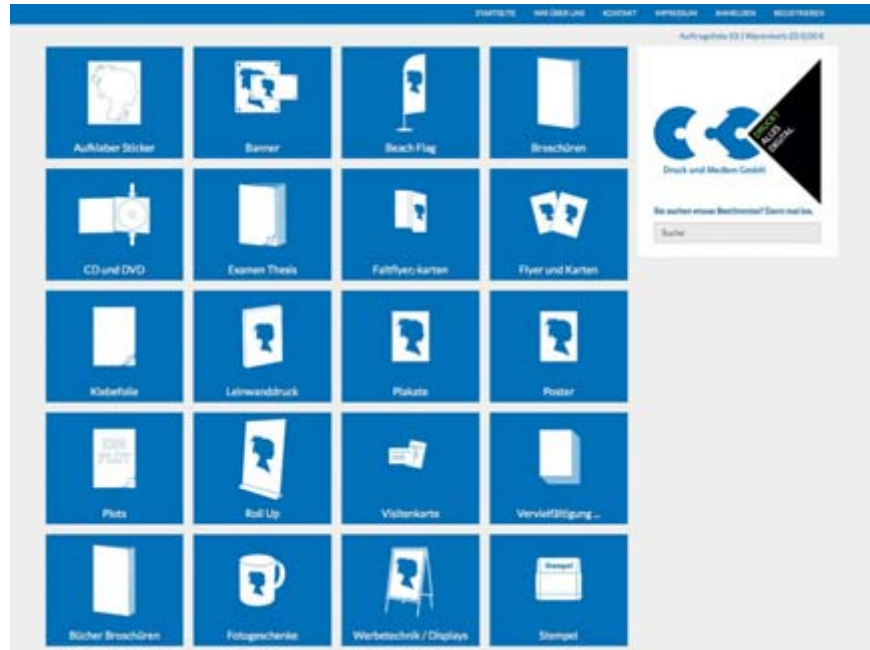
STARTSEITE WIR ÜBER UNS KONTAKT IMPRESSUM ANMELDEN REGISTRIEREN

Auftragsliste (0) | Warenkorb (0) 0,00 €

Aufkleber Sticker

Banner

Beach Flag

Broschüren

CD und DVD

Examen Thesis

Faltflyer-karten

Flyer und Karten

Klebefolie

Leinwanddruck

Plakate

Poster

Plots

Roll Up

Visitenkarte

Vervielfältigung ...

Bücher Broschüren

Fotogeschenke

Werbetechnik / Displays

Stempel

DRUCKT ALLES DIGITAL

Druck und Medien GmbH

Sie suchen etwas Bestimmtes? Dann mal los.

Suche